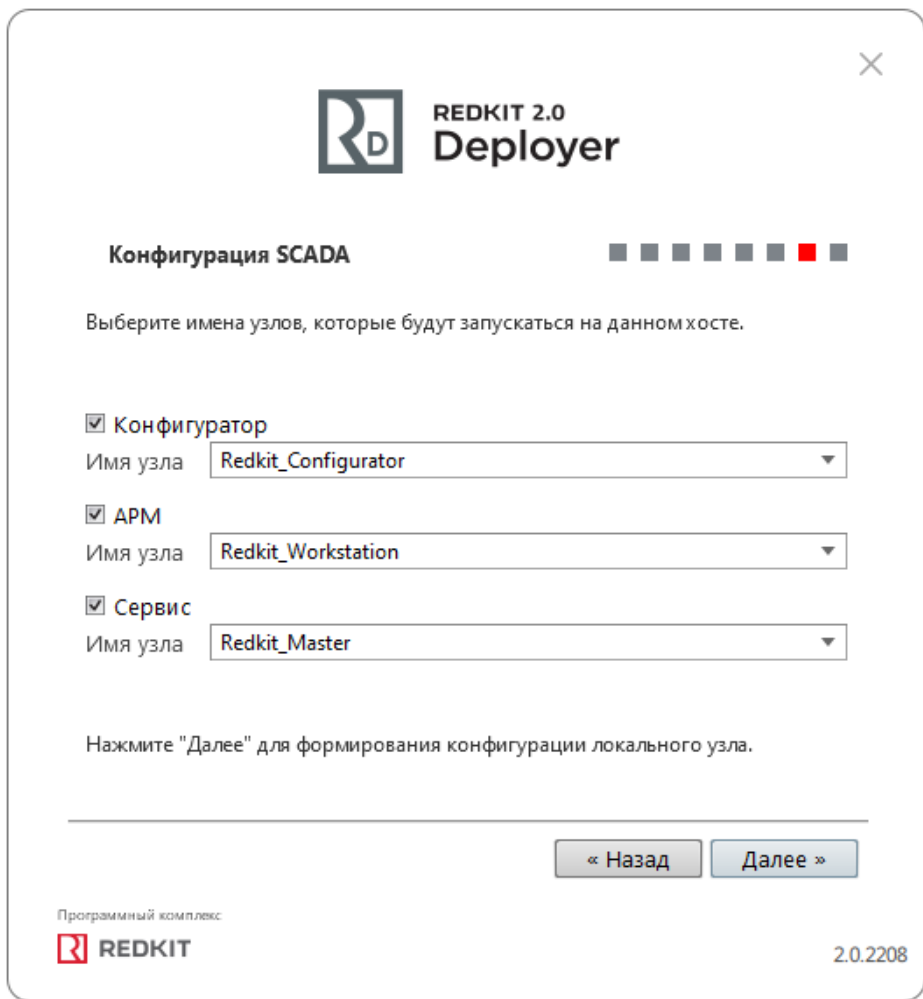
×

RD REDKIT 2.0
Deployer

Конфигурация SCADA

Выберите имена узлов, которые будут запускаться на данном хосте.

☑ Конфигуратор
Имя узла Redkit_Configurator

☑ АРМ
Имя узла Redkit_Workstation

☑ Сервис
Имя узла Redkit_Master

Нажмите "Далее" для формирования конфигурации локального узла.

« Назад Далее »

Программный комплекс
R REDKIT

2.0.2208